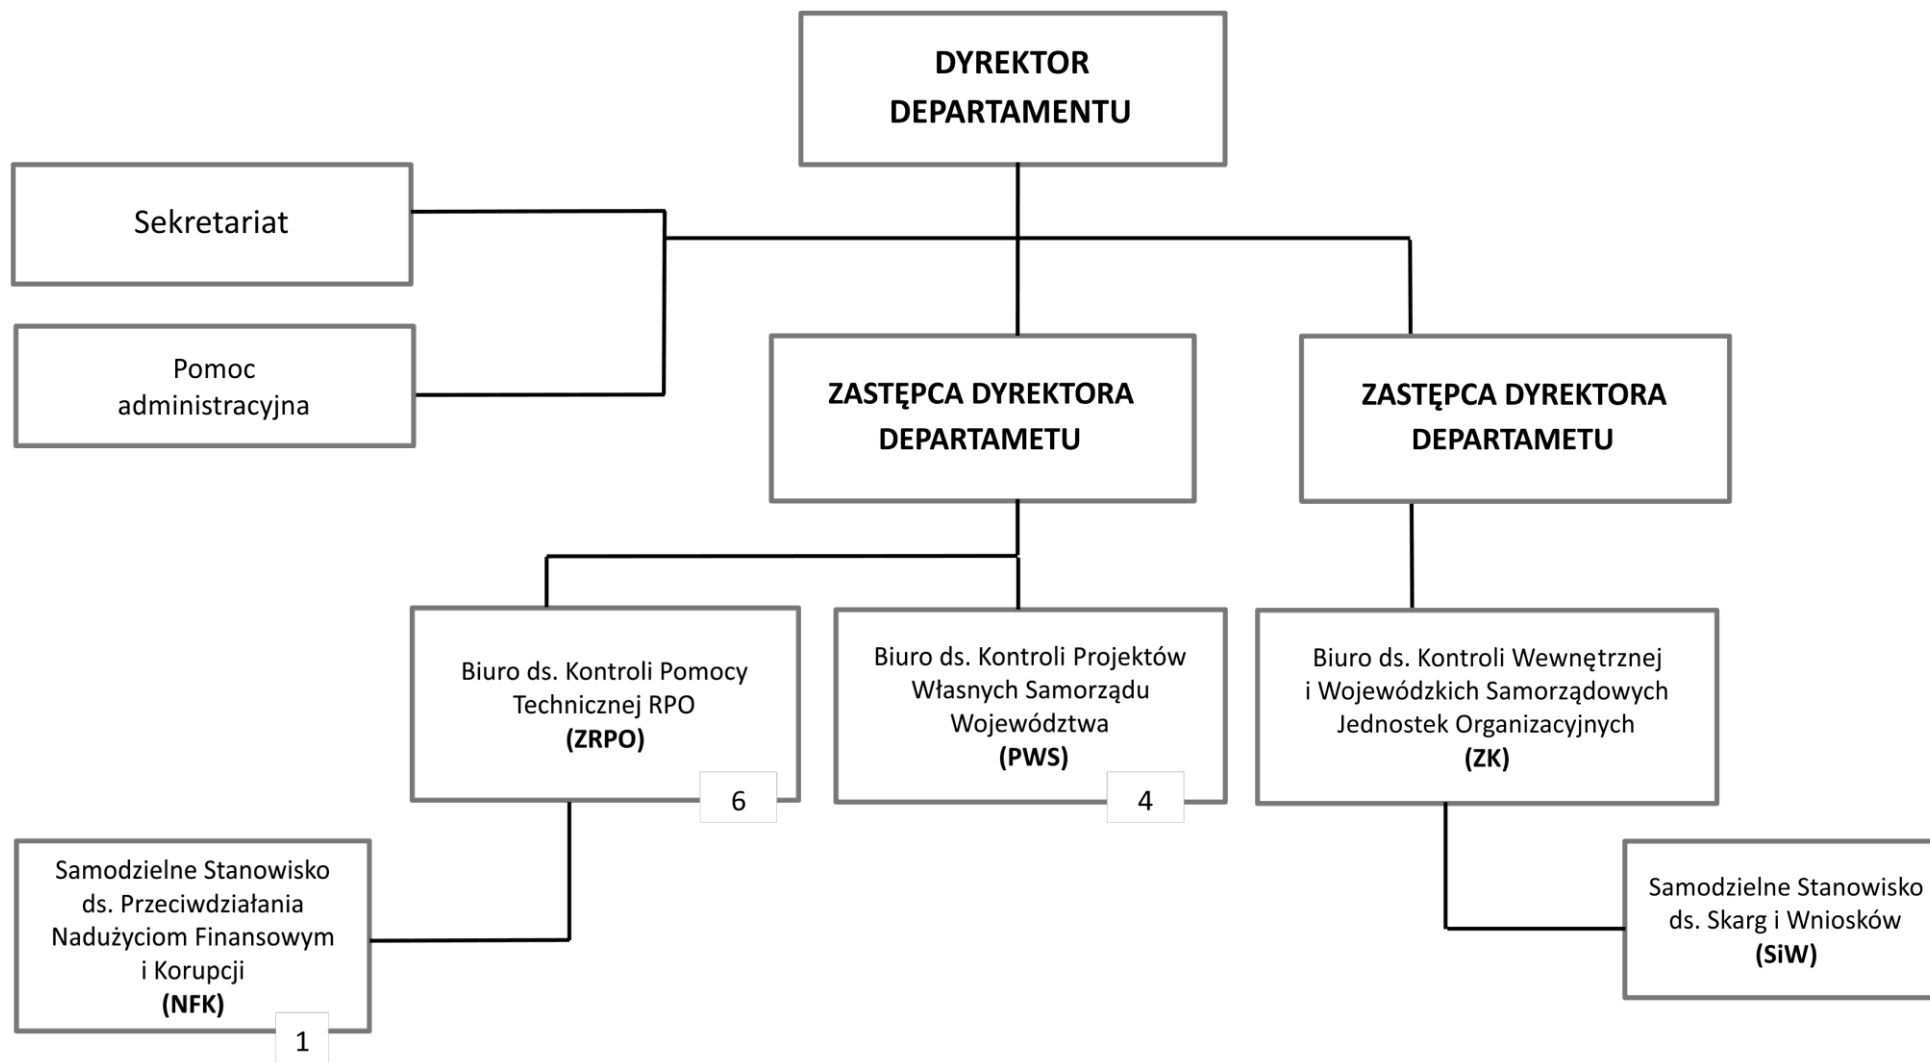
DYREKTOR DEPARTAMENTU

Sekretariat

Pomoc administracyjna

ZASTĘPCA DYREKTORA DEPARTAMETU

ZASTĘPCA DYREKTORA DEPARTAMETU

Biuro ds. Kontroli Pomocy Technicznej RPO
(ZRPO)

6

Biuro ds. Kontroli Projektów Własnych Samorządu Województwa
(PWS)

4

Biuro ds. Kontroli Wewnętrznej i Wojewódzkich Samorządowych Jednostek Organizacyjnych
(ZK)

Samodzielne Stanowisko ds. Przeciwdziałania Nadużyciom Finansowym i Korupcji
(NFK)

1

Samodzielne Stanowisko ds. Skarg i Wniosków
(SiW)